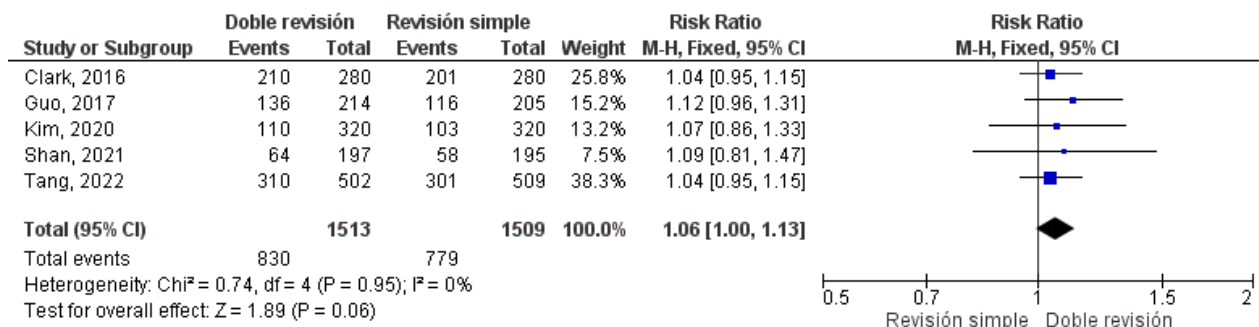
| Study or Subgroup | Doble revisión Events | Doble revisión Total | Revisión simple Events | Revisión simple Total | Weight | Risk Ratio M-H, Fixed, 95% CI |
|---|---|---|---|---|---|---|
| Clark, 2016 | 210 | 280 | 201 | 280 | 25.8% | 1.04 [0.95, 1.15] |
| Guo, 2017 | 136 | 214 | 116 | 205 | 15.2% | 1.12 [0.96, 1.31] |
| Kim, 2020 | 110 | 320 | 103 | 320 | 13.2% | 1.07 [0.86, 1.33] |
| Shan, 2021 | 64 | 197 | 58 | 195 | 7.5% | 1.09 [0.81, 1.47] |
| Tang, 2022 | 310 | 502 | 301 | 509 | 38.3% | 1.04 [0.95, 1.15] |
| **Total (95% CI)** | | **1513** | | **1509** | **100.0%** | **1.06 [1.00, 1.13]** |
| Total events | 830 | | 779 | | | |

Heterogeneity: Chi² = 0.74, df = 4 (P = 0.95); I² = 0%
Test for overall effect: Z = 1.89 (P = 0.06)

Risk Ratio
M-H, Fixed, 95% CI

0.5 0.7 1 1.5 2
Revisión simple Doble revisión